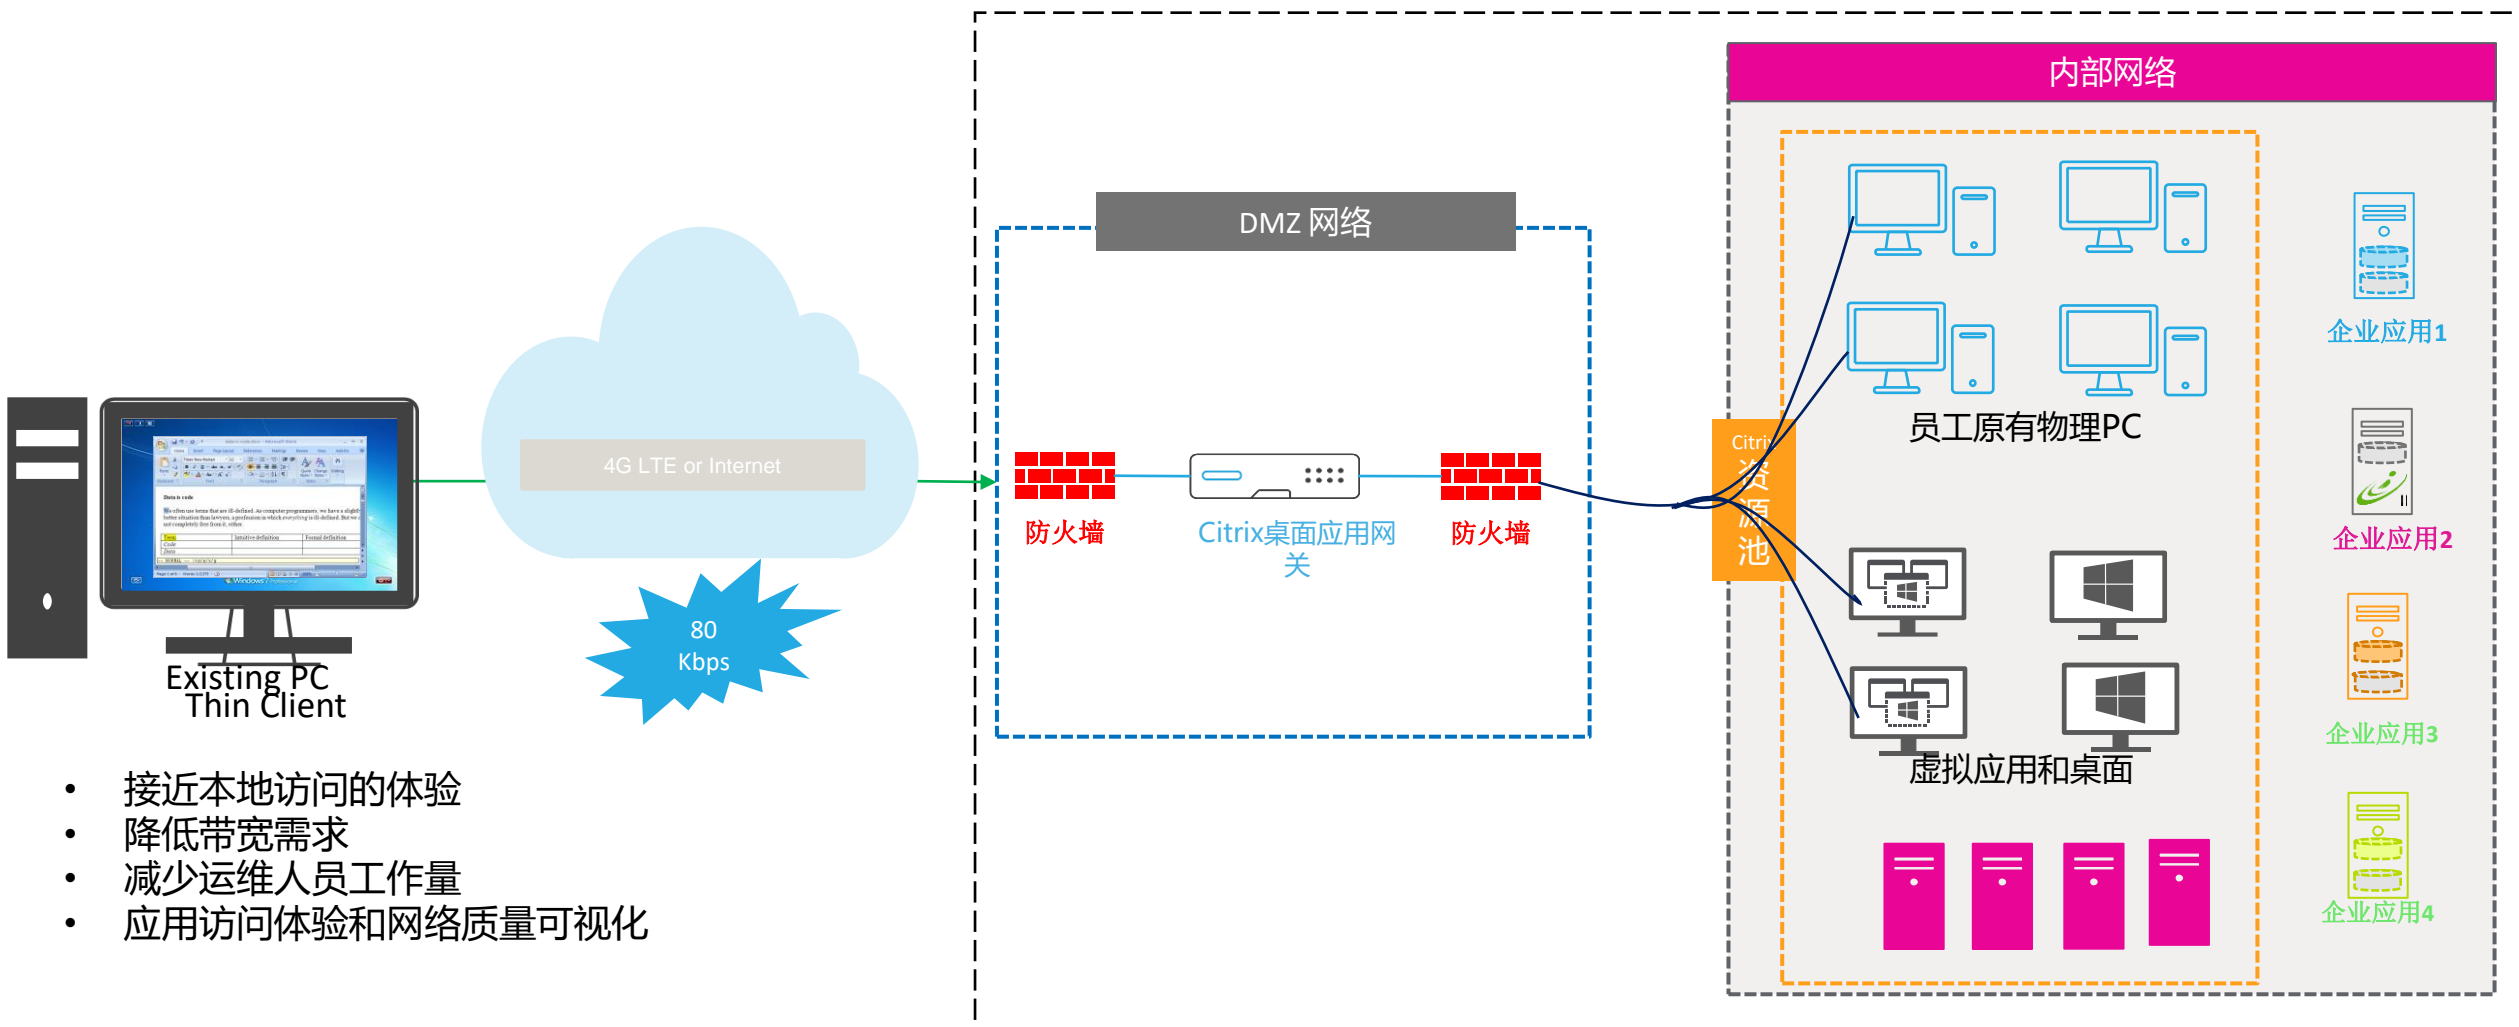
Existing PC
Thin Client

4G LTE or Internet

80
Kbps

DMZ 网络

防火墙

Citrix桌面应用网关

防火墙

内部网络

Citrix
资
源
池

员工原有物理PC

虚拟应用和桌面

企业应用1

企业应用2

企业应用3

企业应用4

• 接近本地访问的体验
• 降低带宽需求
• 减少运维人员工作量
• 应用访问体验和网络质量可视化